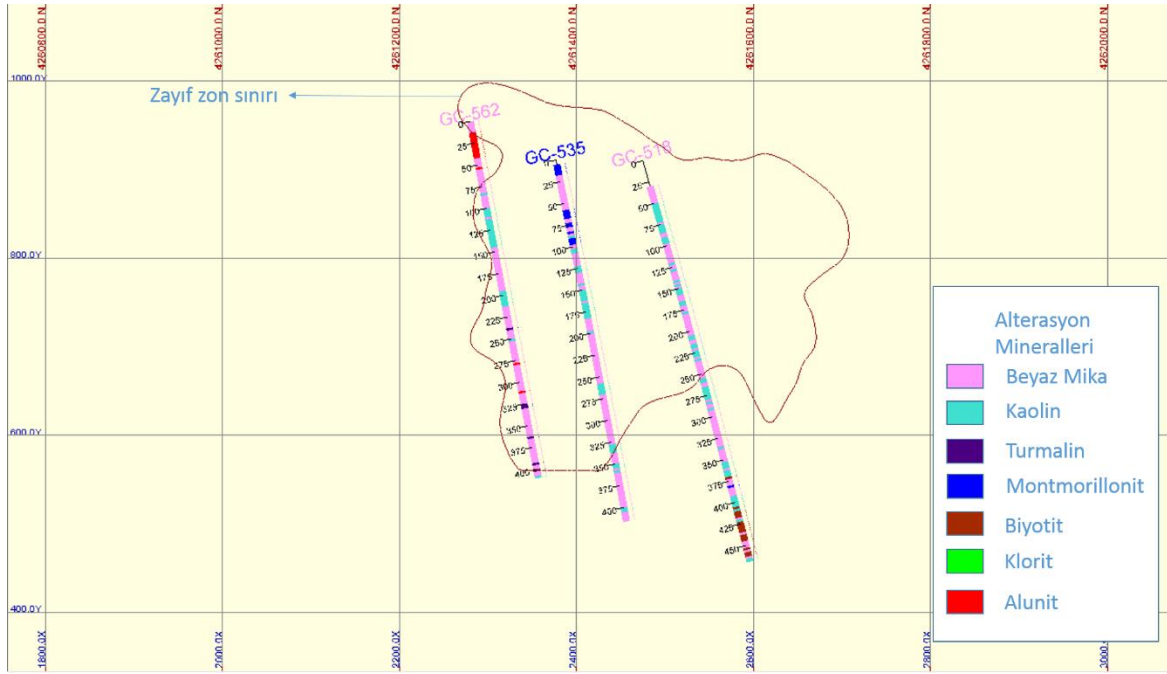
4260800.0 N
4261000.0 N
4261200.0 N
4261400.0 N
4261600.0 N
4261800.0 N
4262000.0 N

1000.0Y
Zayıf zon sınırı

GC-562
0
25
50
75
100
125
150
175
200
225
250
275
300
325
350
375
400

GC-535
0
25
50
75
100
125
150
175
200
225
250
275
300
325
350
375
400

GC-518
0
25
50
75
100
125
150
175
200
225
250
275
300
325
350
375
400
425
450

800.0Y
600.0Y
400.0Y

Alterasyon Mineralleri
Beyaz Mika
Kaolin
Turmalin
Montmorillonit
Biyotit
Klorit
Alunit

1800.0X
2000.0X
2200.0X
2400.0X
2600.0X
2800.0X
3000.0X